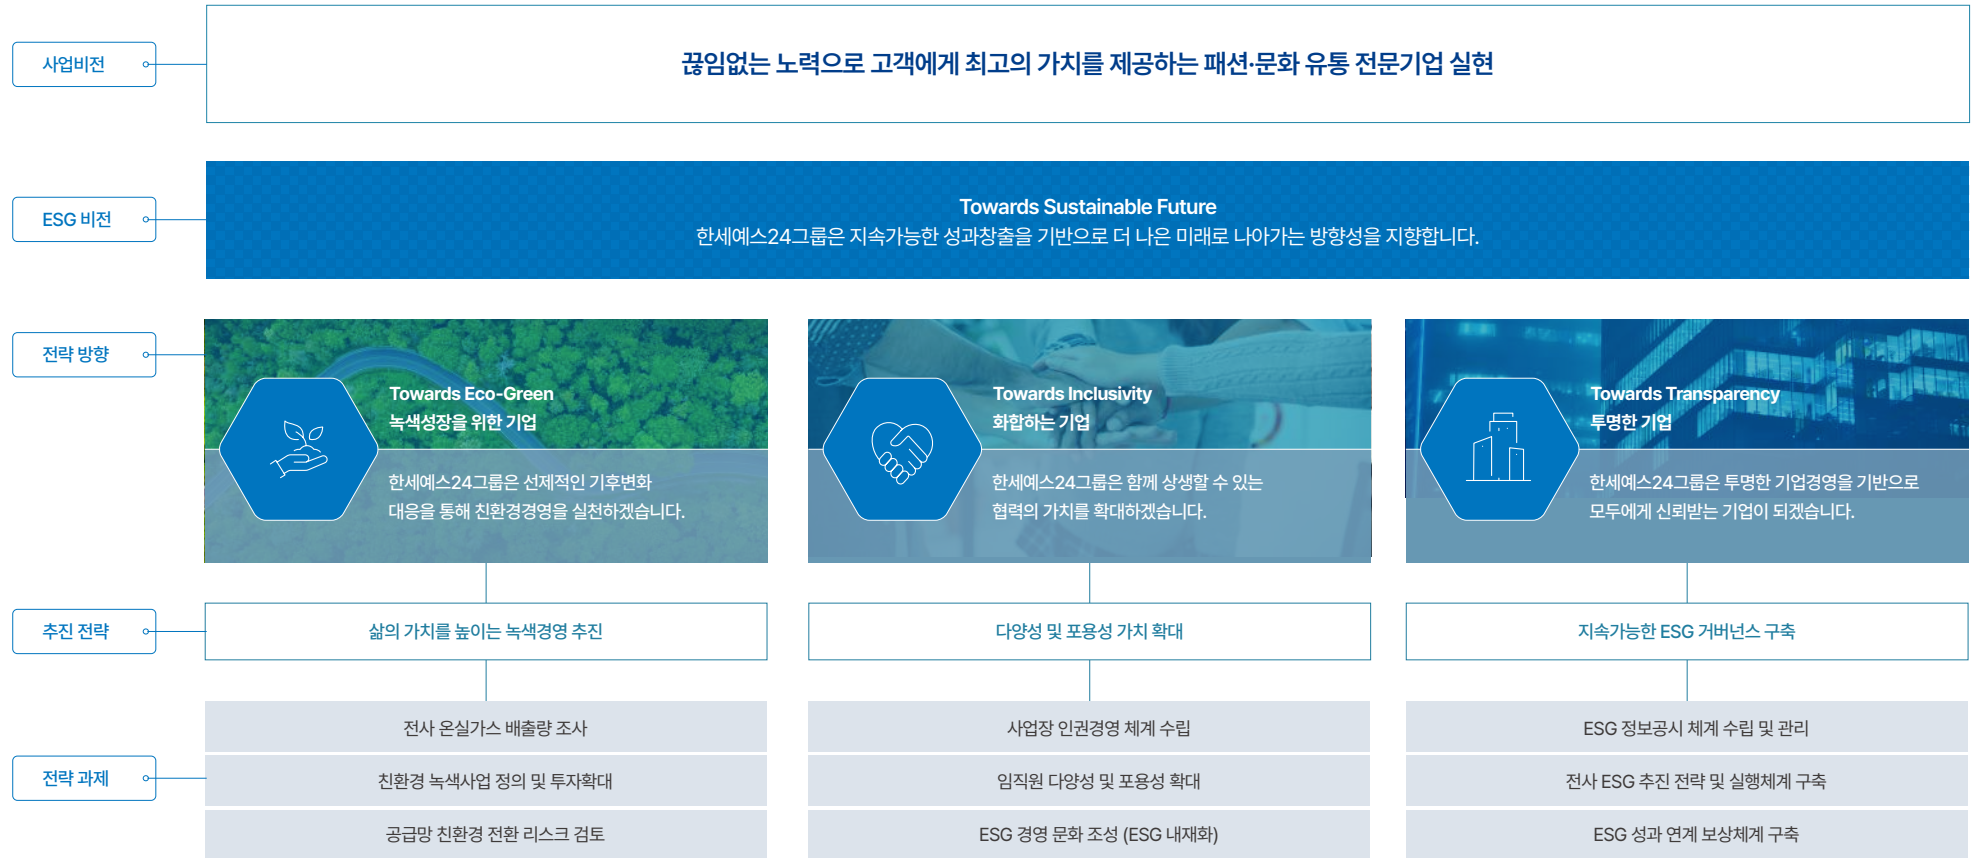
사업비전

끊임없는 노력으로 고객에게 최고의 가치를 제공하는 패션·문화 유통 전문기업 실현

ESG 비전

Towards Sustainable Future
한세예스24그룹은 지속가능한 성과창출을 기반으로 더 나은 미래로 나아가는 방향성을 지향합니다.

전략 방향

Towards Eco-Green
녹색성장을 위한 기업

한세예스24그룹은 선제적인 기후변화 대응을 통해 친환경경영을 실천하겠습니다.

Towards Inclusivity
화합하는 기업

한세예스24그룹은 함께 상생할 수 있는 협력의 가치를 확대하겠습니다.

Towards Transparency
투명한 기업

한세예스24그룹은 투명한 기업경영을 기반으로 모두에게 신뢰받는 기업이 되겠습니다.

추진 전략

삶의 가치를 높이는 녹색경영 추진

다양성 및 포용성 가치 확대

지속가능한 ESG 거버넌스 구축

전략 과제

| 전사 온실가스 배출량 조사 | 사업장 인권경영 체계 수립 | ESG 정보공시 체계 수립 및 관리 |
|---|---|---|
| 친환경 녹색사업 정의 및 투자확대 | 임직원 다양성 및 포용성 확대 | 전사 ESG 추진 전략 및 실행체계 구축 |
| 공급망 친환경 전환 리스크 검토 | ESG 경영 문화 조성 (ESG 내재화) | ESG 성과 연계 보상체계 구축 |